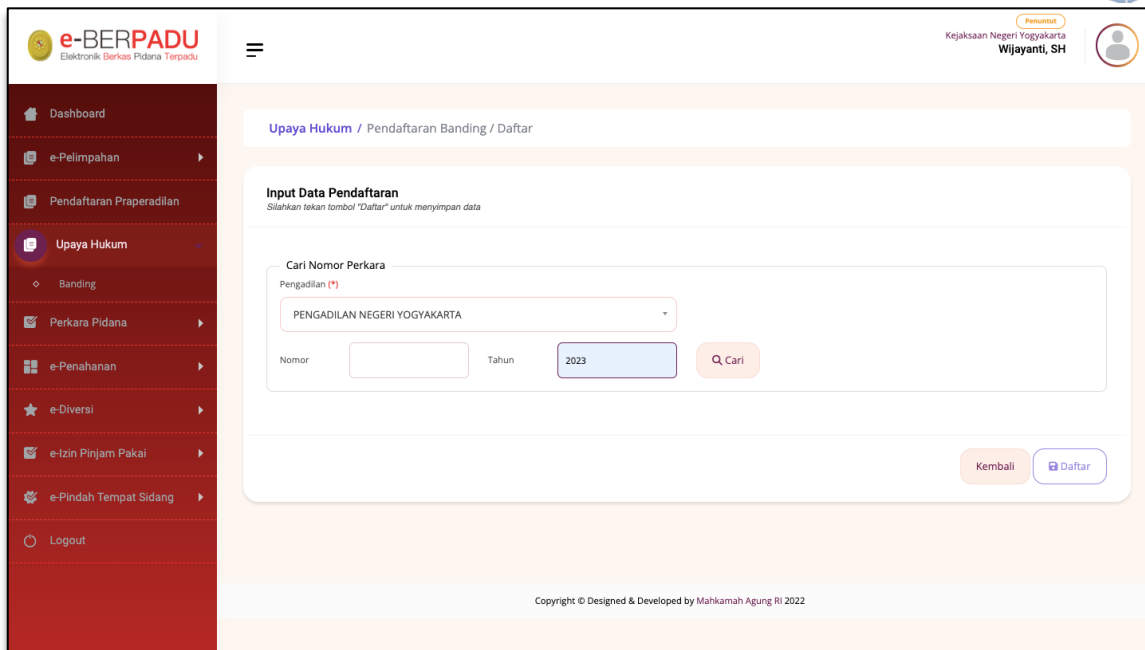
e-BERPADU
Elektronik Berkas Pidana Terpadu

Penuntut
Kejaksaan Negeri Yogyakarta
Wijayanti, SH

Dashboard
e-Pelimpahan
Pendaftaran Praperadilan
Upaya Hukum
Banding
Perkara Pidana
e-Penahanan
e-Diversi
e-Izin Pinjam Pakai
e-Pindah Tempat Sidang
Logout

Upaya Hukum / Pendaftaran Banding / Daftar

Input Data Pendaftaran
Silahkan tekan tombol "Daftar" untuk menyimpan data

Cari Nomor Perkara
Pengadilan (*)
PENGADILAN NEGERI YOGYAKARTA
Nomor
Tahun
2023
Cari

Kembali
Daftar

Copyright © Designed & Developed by Mahkamah Agung RI 2022